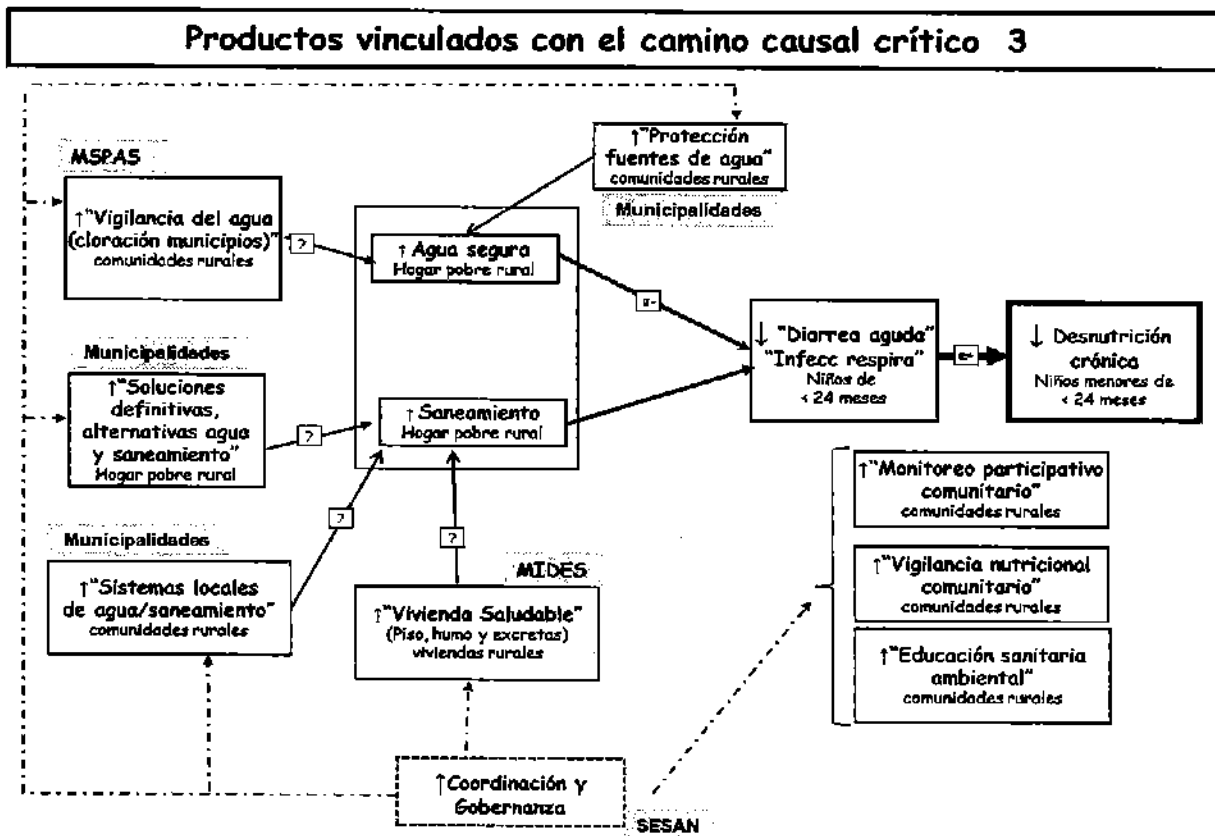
Productos vinculados con el camino causal crítico 3

MSPAS

↑"Vigilancia del agua (cloración municipios)" comunidades rurales

?

↑"Protección fuentes de agua" comunidades rurales

Municipalidades

↑ Agua segura
Hogar pobre rural

a-

↓ "Diarrea aguda" "Infecc respira"
Niños de < 24 meses

a-

↓ Desnutrición crónica
Niños menores de < 24 meses

Municipalidades

↑"Soluciones definitivas, alternativas agua y saneamiento"
Hogar pobre rural

?

↑ Saneamiento
Hogar pobre rural

Municipalidades

?

↑"Sistemas locales de agua/saneamiento" comunidades rurales

?

MIDES

↑"Vivienda Saludable" (Piso, humo y excretas) viviendas rurales

↑"Monitoreo participativo comunitario" comunidades rurales

↑"Vigilancia nutricional comunitario" comunidades rurales

↑"Educación sanitaria ambiental" comunidades rurales

↑Coordinación y Gobernanza

SESAN